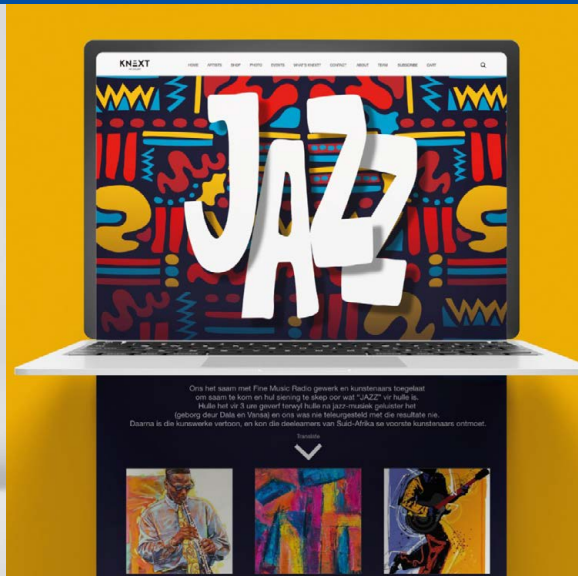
KNEXT

HOME ARTISTS SHOP PHOTO EVENTS WHAT'S KNEXT? CONTACT ABOUT TEAM SUBSCRIBE CART

JAZZ

Ons het saam met Fine Music Radio gewerk en kunstenaars toegelaat om saam te kom en hul siening te skep oor wat "JAZZ" vir hulle is. Hulle het vir 3 ure geverf terwyl hulle na jazz-musiek geluister het (geborg deur Dala en Vansa) en ons was nie teleurgestel met die resultate nie. Daarna is die kunswerke vertoon, en kon die deelnemers van Suid-Afrika se voorste kunstenaars ontmoet.

Translate